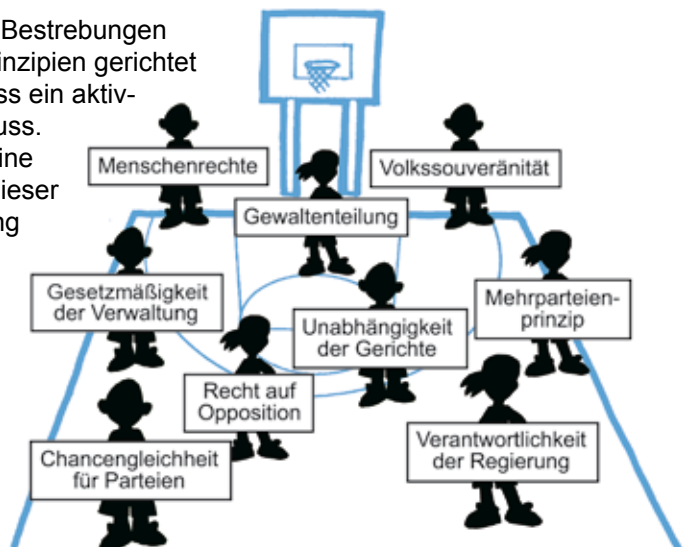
Bestrebungen
inzipien gerichtet
ss ein aktiv-
uss.
ine
ieser
ng

Menschenrechte

Volkssouveränität

Gewaltenteilung

Gesetzmäßigkeit der Verwaltung

Mehrparteienprinzip

Unabhängigkeit der Gerichte

Recht auf Opposition

Verantwortlichkeit der Regierung

Chancengleichheit für Parteien